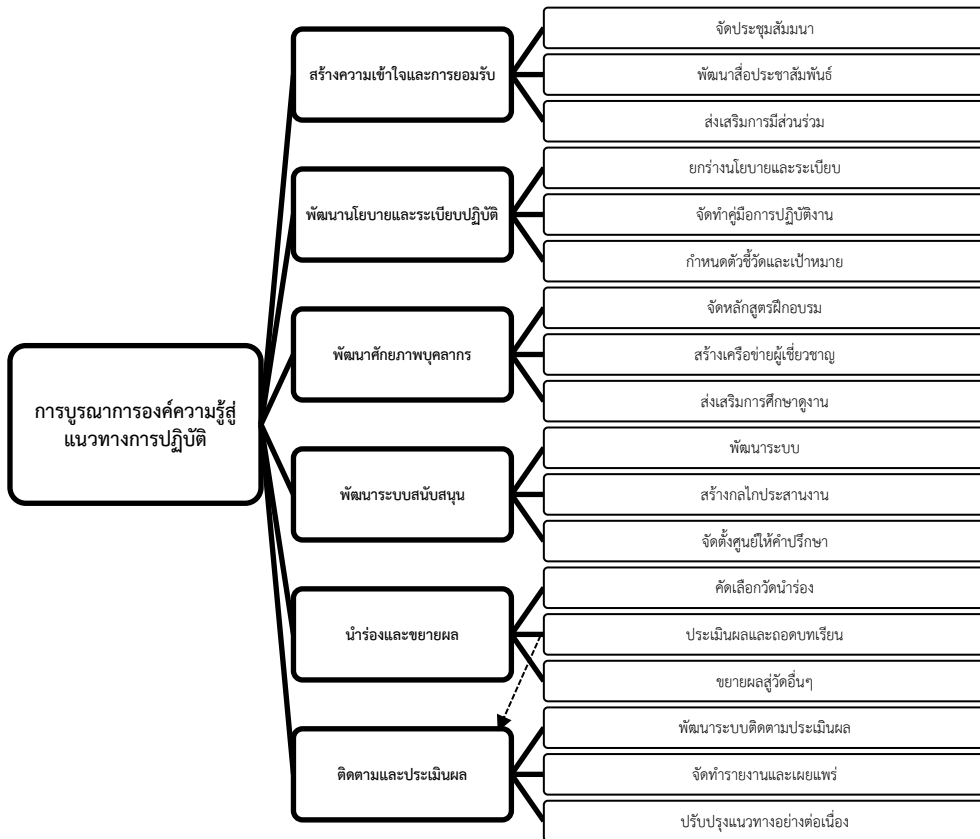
การบูรณาการองค์ความรู้สู่แนวทางการปฏิบัติ

สร้างความเข้าใจและการยอมรับ
จัดประชุมสัมมนา
พัฒนาสื่อประชาสัมพันธ์
ส่งเสริมการมีส่วนร่วม

พัฒนานโยบายและระเบียบปฏิบัติ
ยกร่างนโยบายและระเบียบ
จัดทำคู่มือการปฏิบัติงาน
กำหนดตัวชี้วัดและเป้าหมาย

พัฒนาศักยภาพบุคลากร
จัดหลักสูตรฝึกอบรม
สร้างเครือข่ายผู้เชี่ยวชาญ
ส่งเสริมการศึกษาดูงาน

พัฒนาระบบสนับสนุน
พัฒนาระบบ
สร้างกลไกประสานงาน
จัดตั้งศูนย์ให้คำปรึกษา

นำร่องและขยายผล
คัดเลือกวัดนำร่อง
ประเมินผลและถอดบทเรียน
ขยายผลสู่วัดอื่นๆ

ติดตามและประเมินผล
พัฒนาระบบติดตามประเมินผล
จัดทำรายงานและเผยแพร่
ปรับปรุงแนวทางอย่างต่อเนื่อง